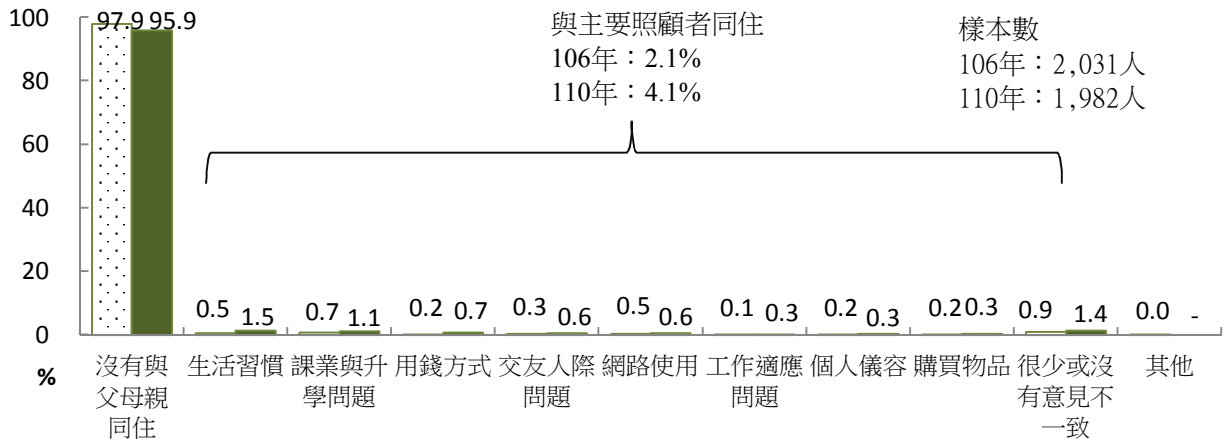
100
80
60
40
20
0
%

97.9 95.9

與主要照顧者同住
106年：2.1%
110年：4.1%

樣本數
106年：2,031人
110年：1,982人

0.5 1.5
0.7 1.1
0.2 0.7
0.3 0.6
0.5 0.6
0.1 0.3
0.2 0.3
0.2 0.3
0.9 1.4
0.0 -

沒有與父母親同住
生活習慣
課業與升學問題
用錢方式
交友人際問題
網路使用
工作適應問題
個人儀容
購買物品
很少或沒有意見不一致
其他